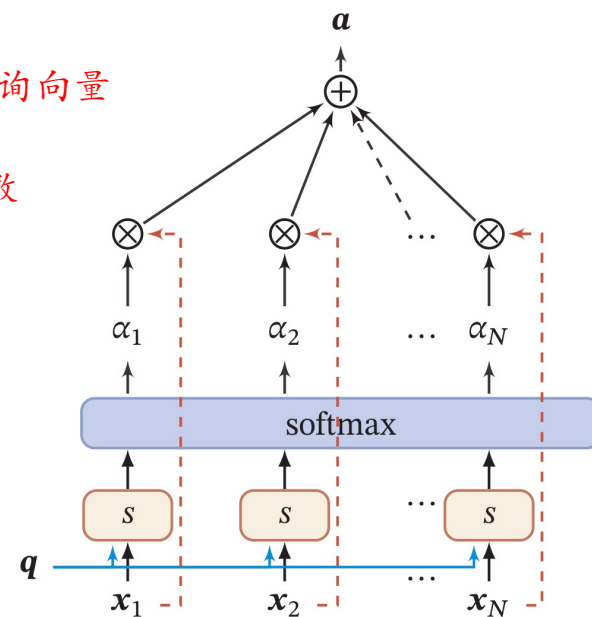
询向量

数

$\boldsymbol{a}$

$\oplus$

$\otimes$ $\otimes$ … $\otimes$

$\alpha_1$ $\alpha_2$ … $\alpha_N$

softmax

$s$ $s$ … $s$

$\boldsymbol{q}$

$\boldsymbol{x}_1$ $\boldsymbol{x}_2$ … $\boldsymbol{x}_N$